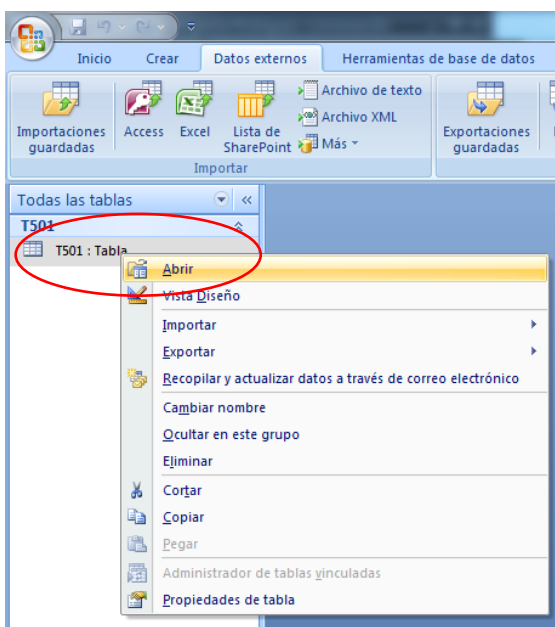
Inicio Crear Datos externos Herramientas de base de datos

Importaciones guardadas Access Excel Lista de SharePoint Archivo de texto Archivo XML Más Exportaciones guardadas

Importar

Todas las tablas

T501

T501 : Tabla

Abrir
Vista Diseño
Importar
Exportar
Recopilar y actualizar datos a través de correo electrónico
Cambiar nombre
Ocultar en este grupo
Eliminar
Cortar
Copiar
Pegar
Administrador de tablas vinculadas
Propiedades de tabla